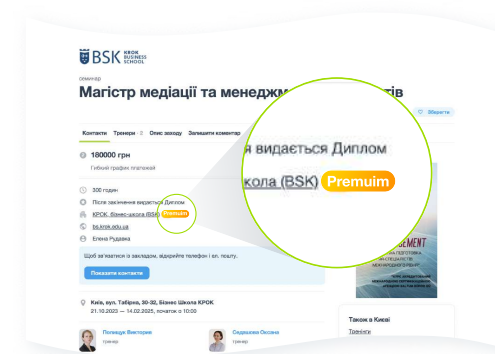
BSK KROK BUSINESS SCHOOL

семінар

Магістр медіації та менеджм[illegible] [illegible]тів

Зберегти

Контакти Тренери Опис заходу Залишити коментар

180000 грн

Гнучкий графік платежів

300 годин

Після закінчення видається Диплом

КРОК, бізнес-школа (BSK) Premuim

bs.krok.edu.ua

Олена Рудаєва

Щоб зв'язатися із закладом, відкрийте телефон і ел. пошту.

Показати контакти

Київ, вул. Табірна, 30-32, Бізнес Школа КРОК
21.10.2023 — 14.02.2025, початок о 10:00

Полвадук Вікторія
тренер

Сердюкова Оксана
тренер

Також в Києві

Тренінги

я видається Диплом

кола (BSK) Premuim

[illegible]GEMENT
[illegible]